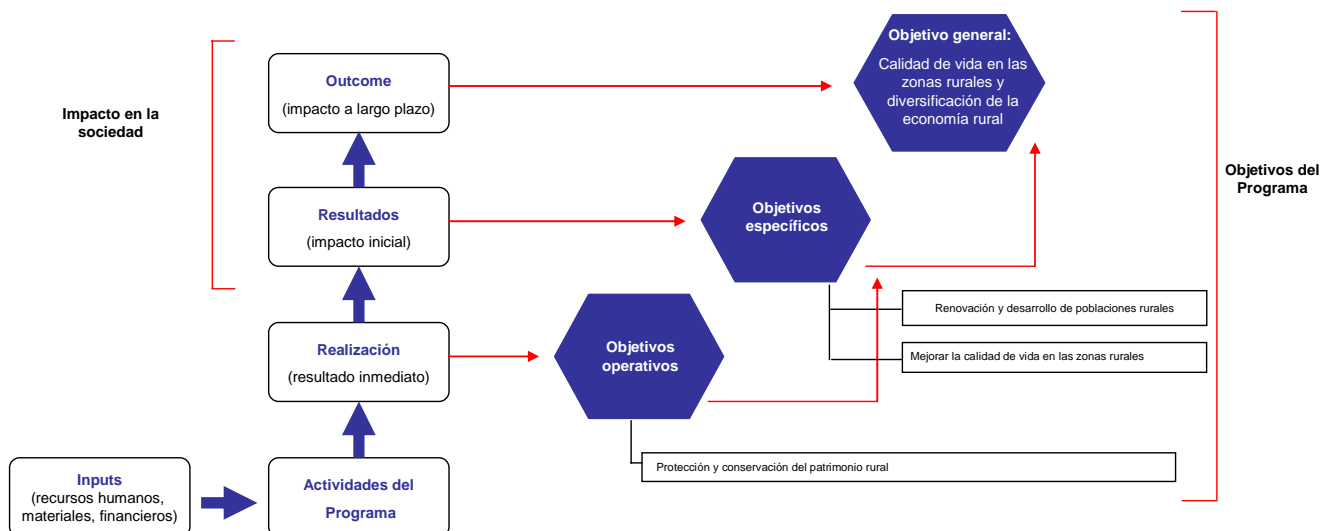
Impacto en la sociedad

Outcome
(impacto a largo plazo)

Resultados
(impacto inicial)

Realización
(resultado inmediato)

Inputs
(recursos humanos, materiales, financieros)

Actividades del Programa

Objetivo general:
Calidad de vida en las zonas rurales y diversificación de la economía rural

Objetivos específicos

Objetivos operativos

Renovación y desarrollo de poblaciones rurales

Mejorar la calidad de vida en las zonas rurales

Protección y conservación del patrimonio rural

Objetivos del Programa